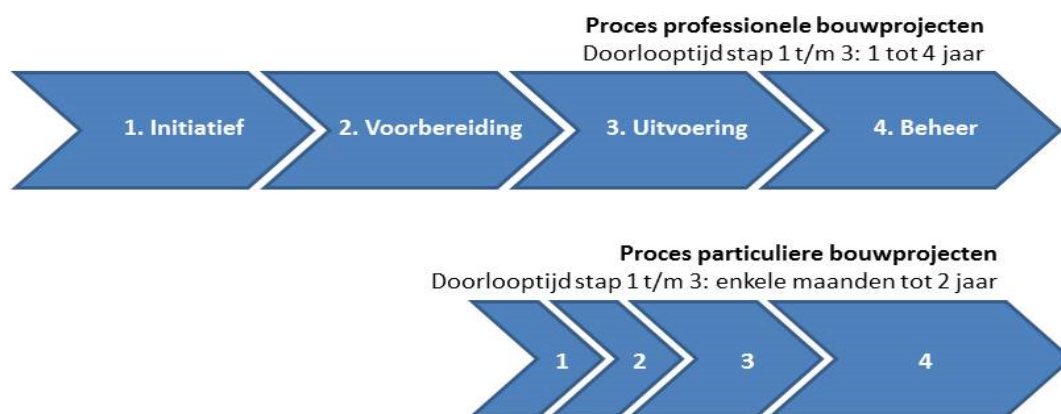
Proces professionele bouwprojecten
Doorlooptijd stap 1 t/m 3: 1 tot 4 jaar

1. Initiatief
2. Voorbereiding
3. Uitvoering
4. Beheer

Proces particuliere bouwprojecten
Doorlooptijd stap 1 t/m 3: enkele maanden tot 2 jaar

1
2
3
4